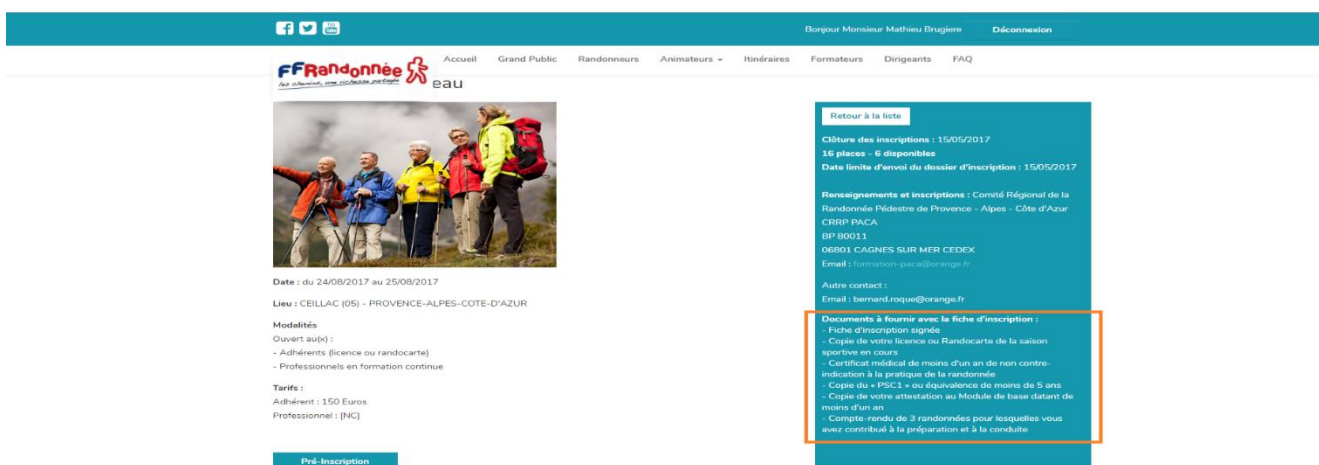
Bonjour Monsieur Mathieu Brugiere Déconnexion

FFRandonnée
les chemins, une richesse partagée

Accueil Grand Public Randonneurs Animateurs Itinéraires Formateurs Dirigeants FAQ

eau

Date : du 24/08/2017 au 25/08/2017

Lieu : CEILLAC (05) - PROVENCE-ALPES-COTE-D'AZUR

Modalités
Ouvert au(x) :
- Adhérents (licence ou randocarte)
- Professionnels en formation continue

Tarifs :
Adhérent : 150 Euros
Professionnel : (NC)

Pré-Inscription

Retour à la liste

Clôture des inscriptions : 15/05/2017
16 places - 6 disponibles
Date limite d'envoi du dossier d'inscription : 15/05/2017

Renseignements et inscriptions : Comité Régional de la Randonnée Pédestre de Provence - Alpes - Côte d'Azur
CRRP PACA
BP 80011
06801 CAGNES SUR MER CEDEX
Email : formation-paca@orange.fr

Autre contact :
Email : bernard.roque@orange.fr

Documents à fournir avec la fiche d'inscription :
- Fiche d'inscription signée
- Copie de votre licence ou Randocarte de la saison sportive en cours
- Certificat médical de moins d'un an de non contre-indication à la pratique de la randonnée
- Copie du « PSC1 » ou équivalence de moins de 5 ans
- Copie de votre attestation au Module de base datant de moins d'un an
- Compte-rendu de 3 randonnées pour lesquelles vous avez contribué à la préparation et à la conduite